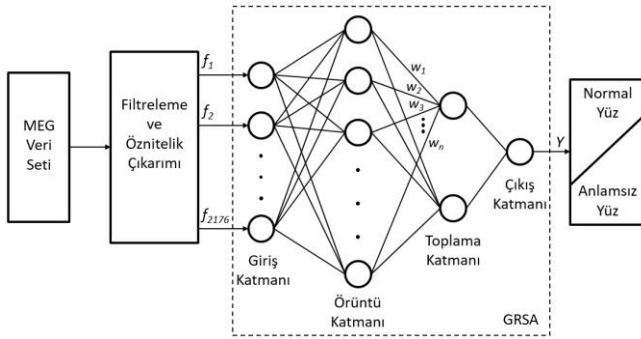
MEG Veri Seti

Filtreleme ve Öznitelik Çıkarımı

$f_1$

$f_2$

$f_{2176}$

$w_1$

$w_2$

$w_3$

$w_n$

Giriş Katmanı

Örüntü Katmanı

Toplama Katmanı

Çıkış Katmanı

GRSA

$Y$

Normal Yüz

Anlamsız Yüz